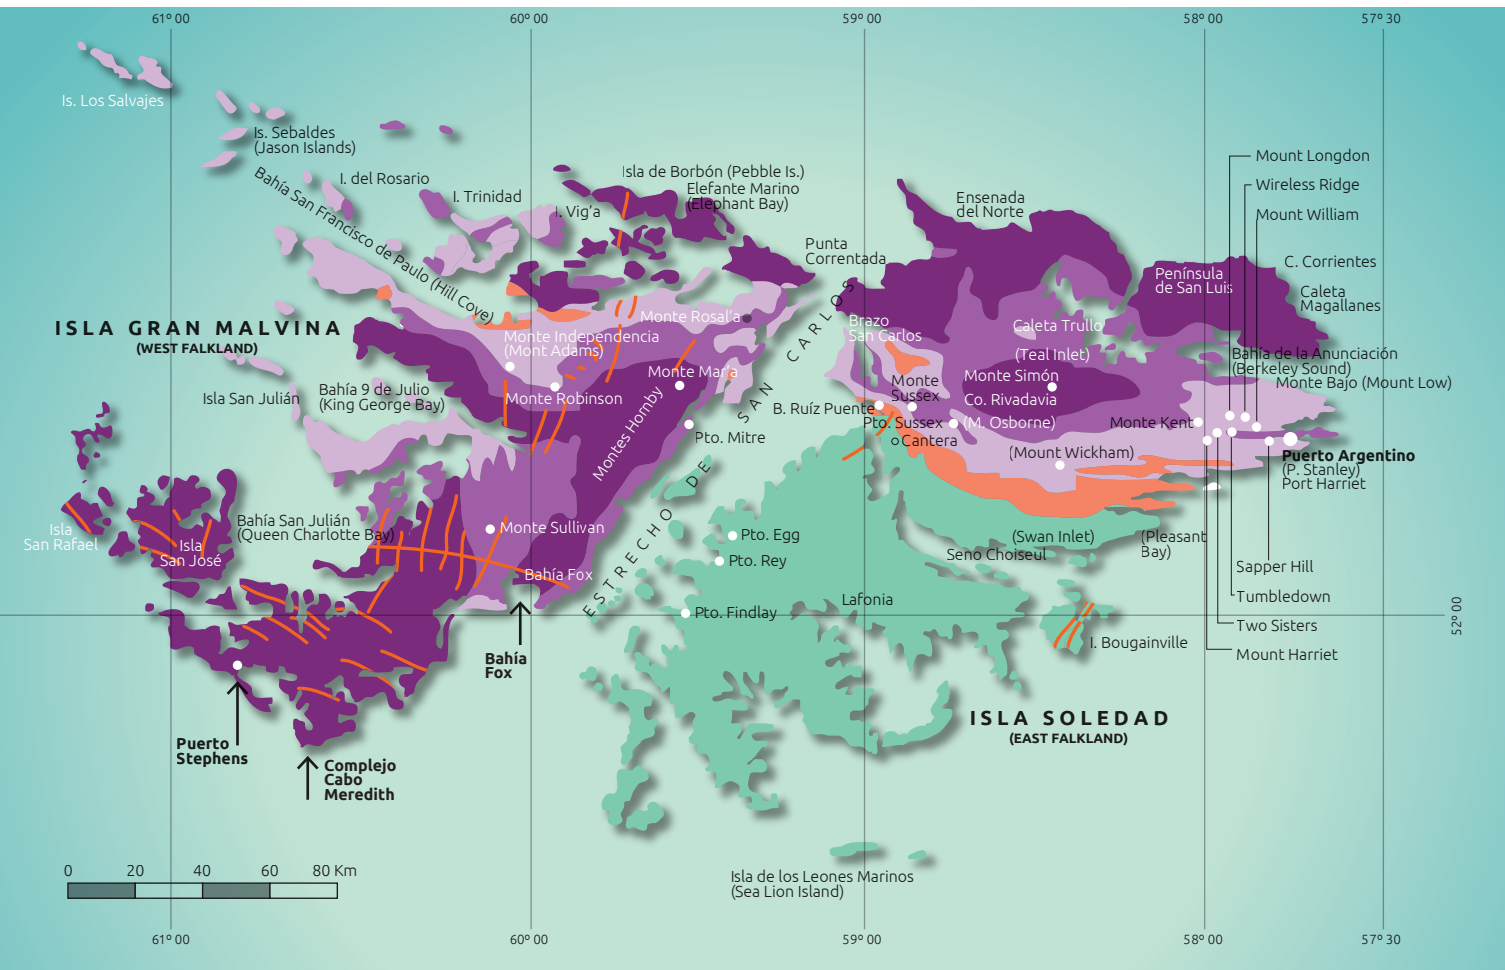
61° 00
60° 00
59° 00
58° 00
57° 30

Is. Los Salvajes
Is. Sebaldes (Jason Islands)
I. del Rosario
I. Trinidad
Bahía San Francisco de Paulo (Hill Cove)
I. Vig'a
Isla de Borbón (Pebble Is.)
Elefante Marino (Elephant Bay)
Punta Correntada
Ensenada del Norte
Mount Longdon
Wireless Ridge
Mount William
C. Corrientes
Península de San Luis
Caleta Magallanes

ISLA GRAN MALVINA
(WEST FALKLAND)

Monte Rosal'a
Monte Independencia (Mont Adams)
SAN CARLOS
Brazo San Carlos
Caleta Trullo
(Teal Inlet)
Bahía de la Anunciación (Berkeley Sound)
Monte Bajo (Mount Low)
Isla San Julián
Bahía 9 de Julio (King George Bay)
Monte Robinson
Monte María
Monte Sussex
Monte Simón
Co. Rivadavia
B. Ruíz Puente
Pto. Sussex
(M. Osborne)
Monte Kent
Montes Hornby
Pto. Mitre
Cantera
(Mount Wickham)
Puerto Argentino
(P. Stanley)
Port Harriet
Isla San Rafael
Isla San José
Bahía San Julián (Queen Charlotte Bay)
Monte Sullivan
ESTRECHO DE
Pto. Egg
Pto. Rey
(Swan Inlet)
(Pleasant Bay)
Seno Choiseul
Sapper Hill
Tumbledown
Bahía Fox
Pto. Findlay
Lafonia
Two Sisters
I. Bougainville
Mount Harriet
52° 00
Bahía Fox
Puerto Stephens
Complejo Cabo Meredith

ISLA SOLEDAD
(EAST FALKLAND)

0 20 40 60 80 Km
Isla de los Leones Marinos (Sea Lion Island)
61° 00
60° 00
59° 00
58° 00
57° 30